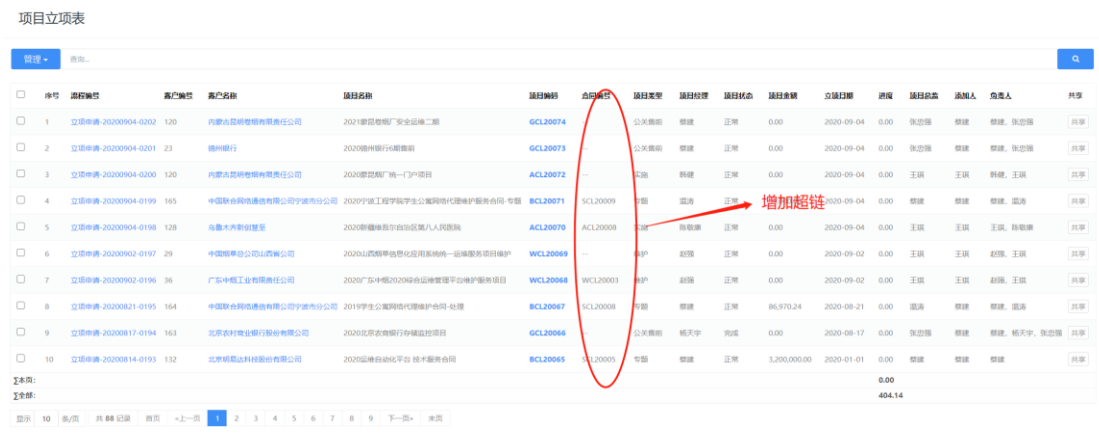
项目立项表

管理 ▾ 查询...

| | 序号 | 流程编号 | 客户编号 | 客户名称 | 项目名称 | 项目编码 | 合同编号 | 项目类型 | 项目经理 | 项目状态 | 项目金额 | 立项日期 | 进度 | 项目负责 | 添加人 | 负责人 | 共享 |
|---|---|---|---|---|---|---|---|---|---|---|---|---|---|---|---|---|---|
| | 1 | 立项申请-20200904-0202 | 120 | 内蒙古昆明卷烟有限责任公司 | 2021蒙昆卷烟厂安全运维二期 | GCL20074 | -- | 公关费前 | 蔡婕 | 正常 | 0.00 | 2020-09-04 | 0.00 | 张忠强 | 蔡婕 | 蔡婕、张忠强 | 共享 |
| | 2 | 立项申请-20200904-0201 | 23 | 德州银行 | 2020德州银行6期集前 | GCL20073 | -- | 公关费前 | 蔡婕 | 正常 | 0.00 | 2020-09-04 | 0.00 | 张忠强 | 蔡婕 | 蔡婕、张忠强 | 共享 |
| | 3 | 立项申请-20200904-0200 | 120 | 内蒙古昆明卷烟有限责任公司 | 2020蒙昆烟厂统一门户项目 | ACL20072 | -- | 实施 | 韩婕 | 正常 | 0.00 | 2020-09-04 | 0.00 | 王琪 | 王琪 | 韩婕、王琪 | 共享 |
| | 4 | 立项申请-20200904-0199 | 165 | 中国联合网络通信有限公司宁波市分公司 | 2020宁波工程学院学生公寓网络代理维护服务合同-专题 | BCL20071 | SCL20009 | 专题 | 温涛 | 正常 | 0.00 | 2020-09-04 | 0.00 | 蔡婕 | 蔡婕 | 蔡婕、温涛 | 共享 |
| | 5 | 立项申请-20200904-0198 | 128 | 乌鲁木齐新创慧至 | 2020新疆维吾尔自治区第八人民医院 | ACL20070 | ACL20008 | 实施 | 陈敬康 | 正常 | 0.00 | 2020-09-04 | 0.00 | 王琪 | 王琪 | 王琪、陈敬康 | 共享 |
| | 6 | 立项申请-20200902-0197 | 29 | 中国烟草总公司山西省公司 | 2020山西烟草信息化应用系统统一运维服务项目维护 | WCL20069 | -- | 维护 | 赵强 | 正常 | 0.00 | 2020-09-02 | 0.00 | 王琪 | 王琪 | 赵强、王琪 | 共享 |
| | 7 | 立项申请-20200902-0196 | 36 | 广东中烟工业有限责任公司 | 2020广东中烟2020综合运维管理平台维护服务项目 | WCL20068 | WCL20003 | 维护 | 赵强 | 正常 | 0.00 | 2020-09-02 | 0.00 | 王琪 | 王琪 | 赵强、王琪 | 共享 |
| | 8 | 立项申请-20200821-0195 | 164 | 中国联合网络通信有限公司宁波市分公司 | 2019学生公寓网络代理维护合同-处理 | BCL20067 | SCL20008 | 专题 | 蔡婕 | 正常 | 86,970.24 | 2020-08-21 | 0.00 | 温涛 | 蔡婕 | 蔡婕、温涛 | 共享 |
| | 9 | 立项申请-20200817-0194 | 163 | 北京农村商业银行股份有限公司 | 2020北京农商银行存储监控项目 | GCL20066 | -- | 公关费前 | 杨天宇 | 完成 | 0.00 | 2020-08-17 | 0.00 | 张忠强 | 蔡婕 | 蔡婕、杨天宇、张忠强 | 共享 |
| | 10 | 立项申请-20200814-0193 | 132 | 北京明晨达科技股份有限公司 | 2020运维自动化平台 技术服务合同 | BCL20065 | SCL20005 | 专题 | 蔡婕 | 正常 | 3,200,000.00 | 2020-01-01 | 0.00 | 蔡婕 | 蔡婕 | 蔡婕 | 共享 |
| ∑本页: | | | | | | | | | | | | | 0.00 | | | | |
| ∑全部: | | | | | | | | | | | | | 404.14 | | | | |

增加超链

显示 10 条/页 共 88 记录 首页 «上一页 1 2 3 4 5 6 7 8 9 下一页» 末页